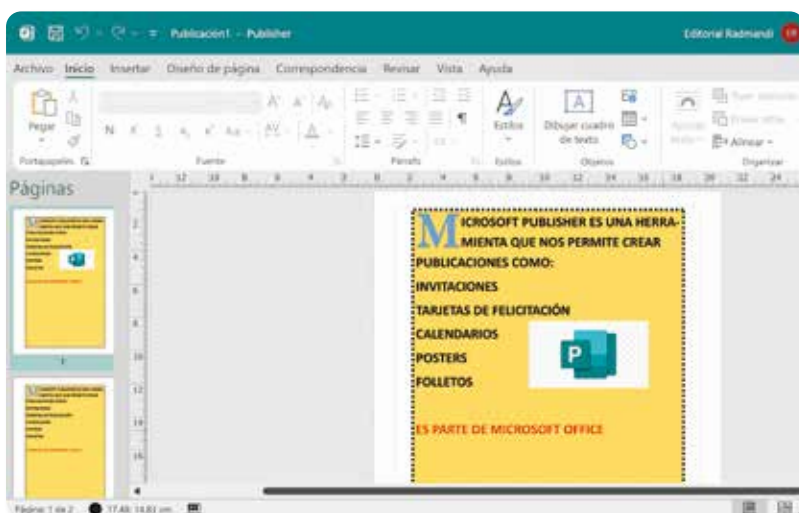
Publicación1 - Publisher

Editorial Radmandi

Archivo Inicio Insertar Diseño de página Correspondencia Revisar Vista Ayuda

Pegar

Portapapeles

Fuente

Párrafo

Estilos

Estilos

Dibujar cuadro de texto

Objetos

Alinear

Organizar

Páginas

1

MICROSOFT PUBLISHER ES UNA HERRAMIENTA QUE NOS PERMITE CREAR PUBLICACIONES COMO:

INVITACIONES

TARJETAS DE FELICITACIÓN

CALENDARIOS

POSTERS

FOLLETOS

ES PARTE DE MICROSOFT OFFICE

Página: 1 de 2

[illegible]